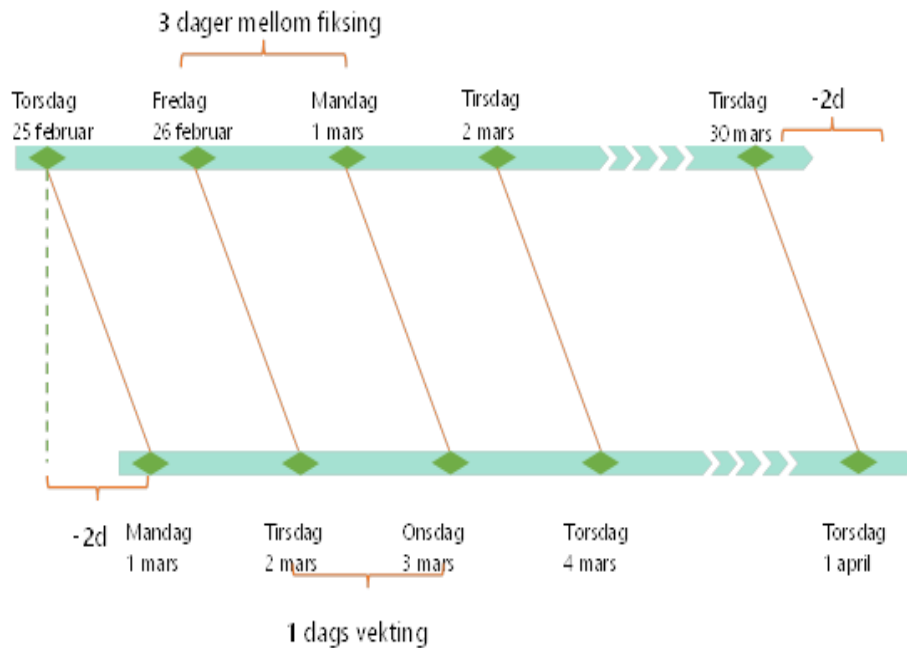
3 dager mellom fiksing

Torsdag
25 februar

Fredag
26 februar

Mandag
1 mars

Tirsdag
2 mars

Tirsdag
30 mars

-2d

-2d

Mandag
1 mars

Tirsdag
2 mars

Onsdag
3 mars

Torsdag
4 mars

Torsdag
1 april

1 dags vekting